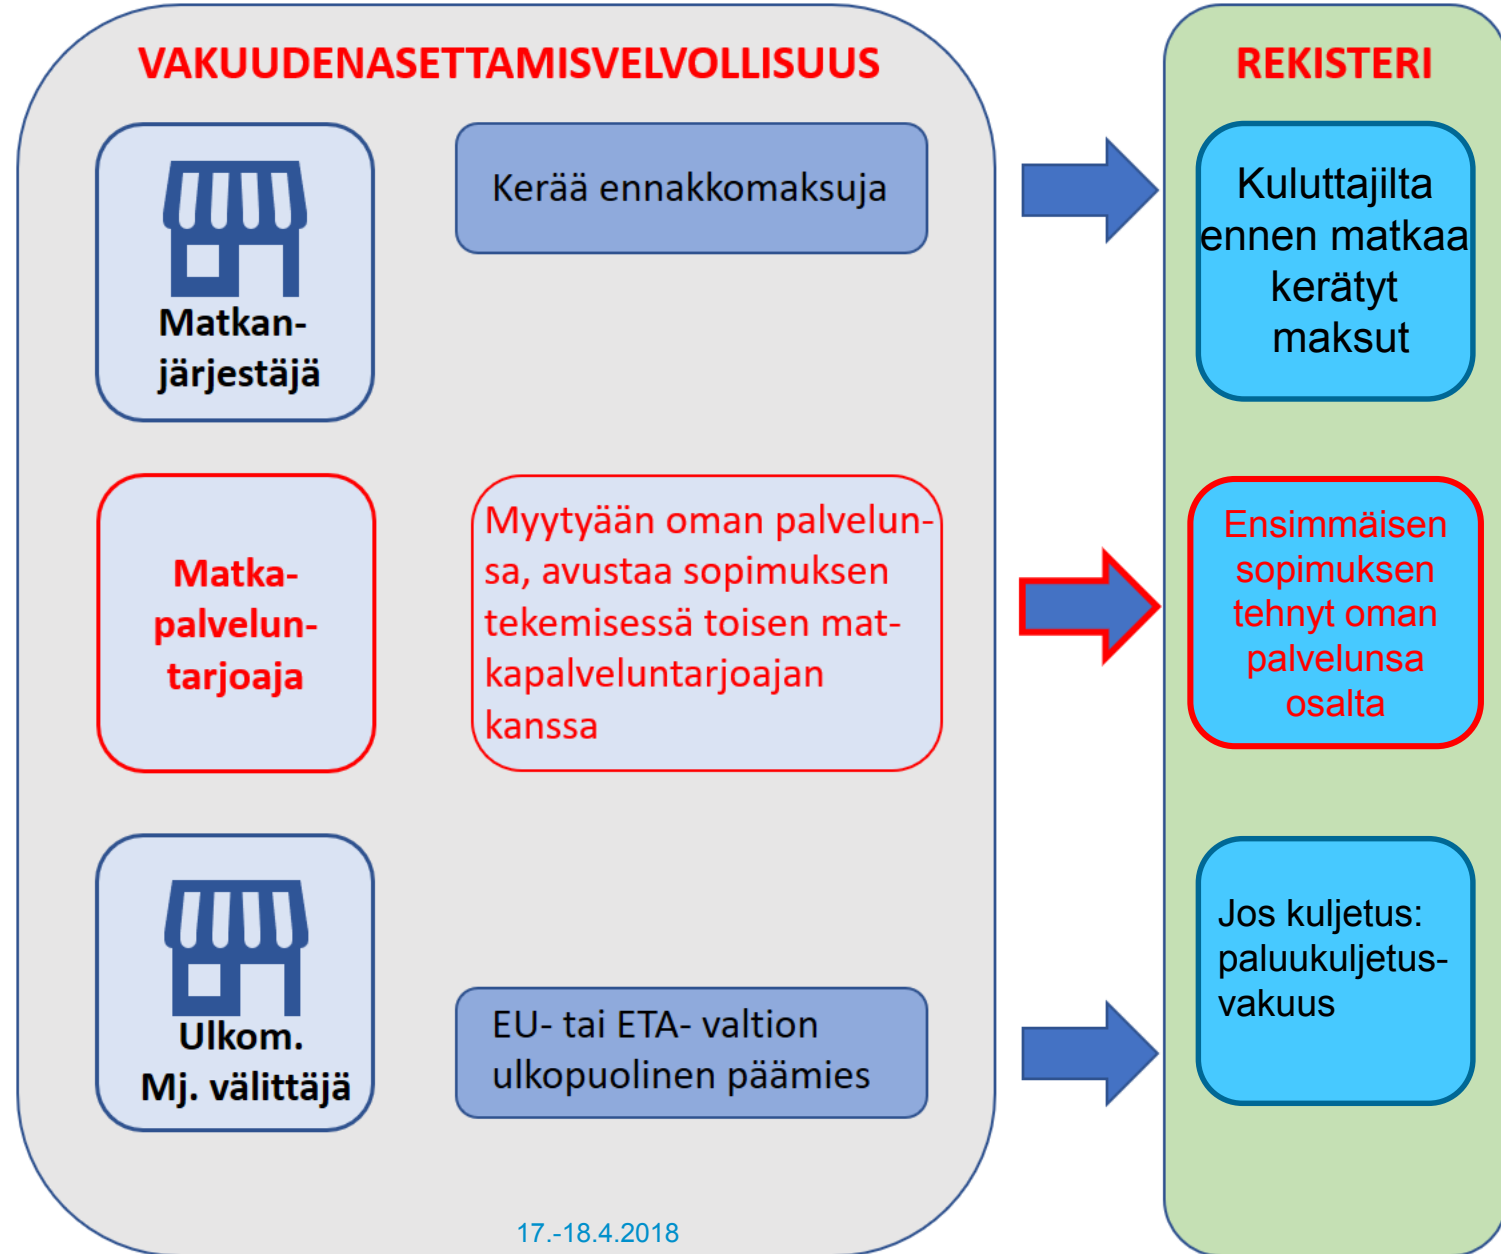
VAKUUDENASETTAMISVELVOLLISUUS

Matkanjärjestäjä

Kerää ennakkomaksuja

Matkapalveluntarjoaja

Myytyään oman palvelunsa, avustaa sopimuksen tekemisessä toisen matkapalveluntarjoajan kanssa

Ulkom. Mj. välittäjä

EU- tai ETA- valtion ulkopuolinen päämies

REKISTERI

Kuluttajilta ennen matkaa kerätyt maksut

Ensimmäisen sopimuksen tehnyt oman palvelunsa osalta

Jos kuljetus: paluukuljetusvakuus

17.-18.4.2018